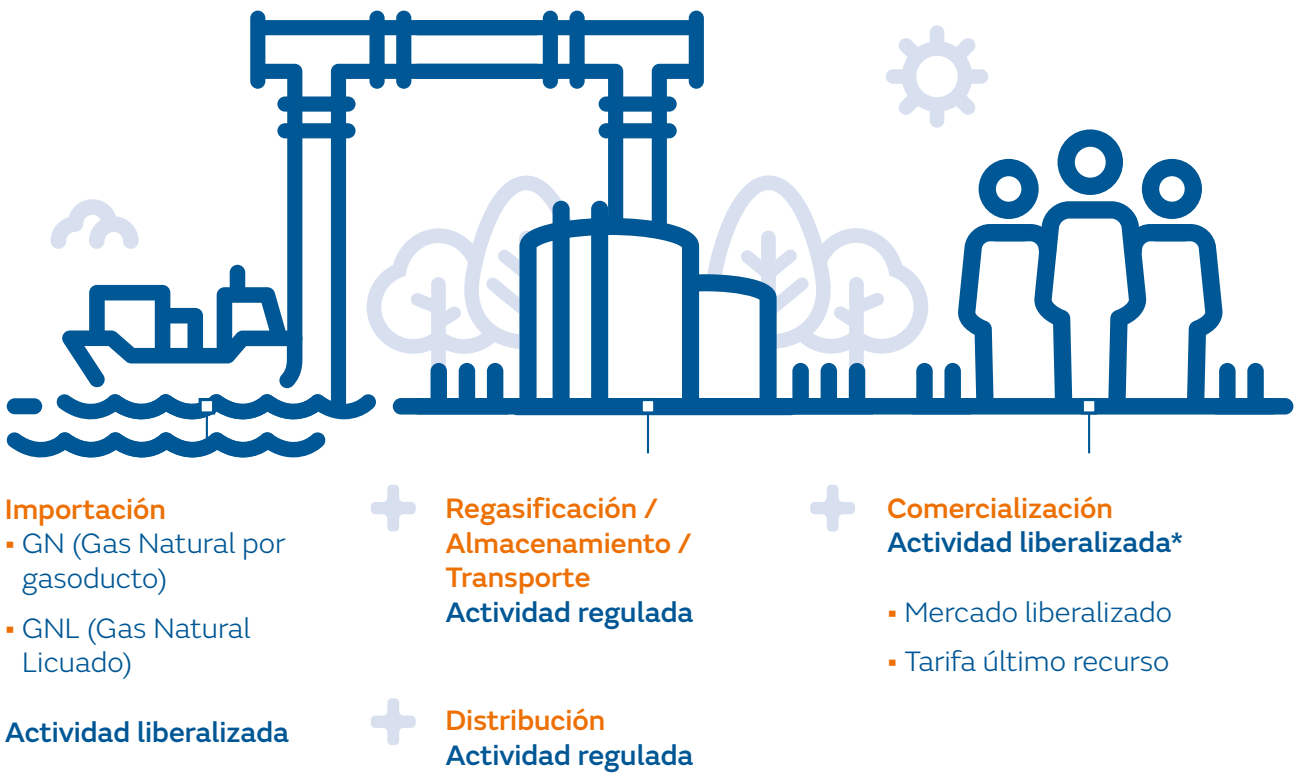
Importación
- GN (Gas Natural por gasoducto)
- GNL (Gas Natural Licuado)

Actividad liberalizada

Regasificación / Almacenamiento / Transporte
Actividad regulada

Distribución
Actividad regulada

Comercialización
Actividad liberalizada*

- Mercado liberalizado
- Tarifa último recurso